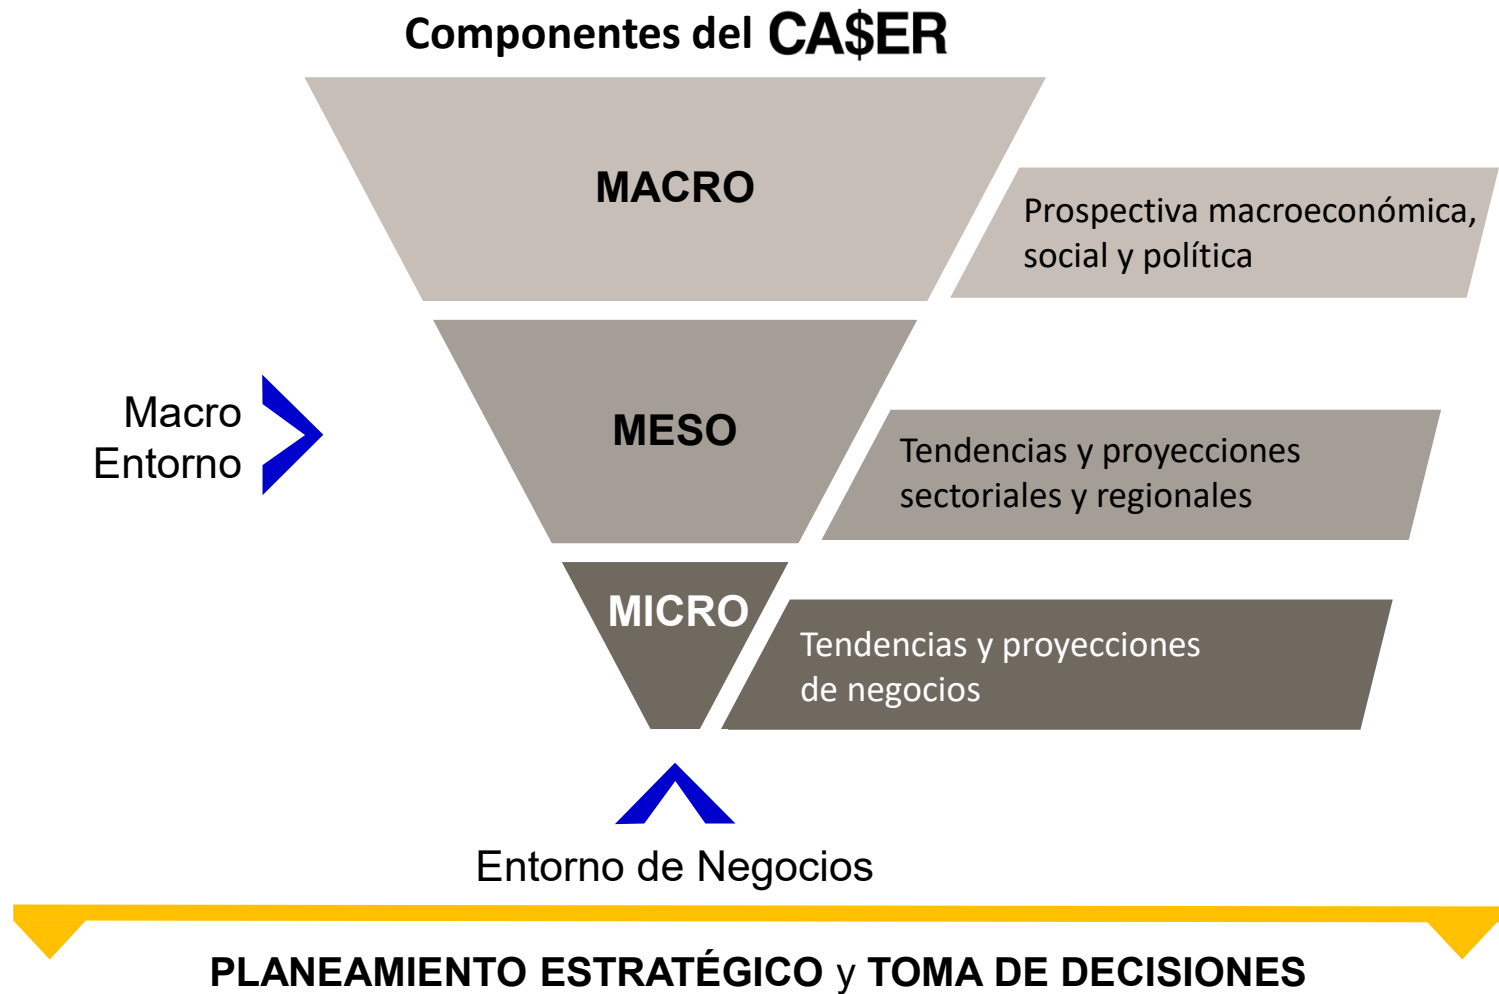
Componentes del CA$ER

MACRO

Prospectiva macroeconómica, social y política

MESO

Tendencias y proyecciones sectoriales y regionales

MICRO

Tendencias y proyecciones de negocios

Macro Entorno

Entorno de Negocios

PLANEAMIENTO ESTRATÉGICO y TOMA DE DECISIONES